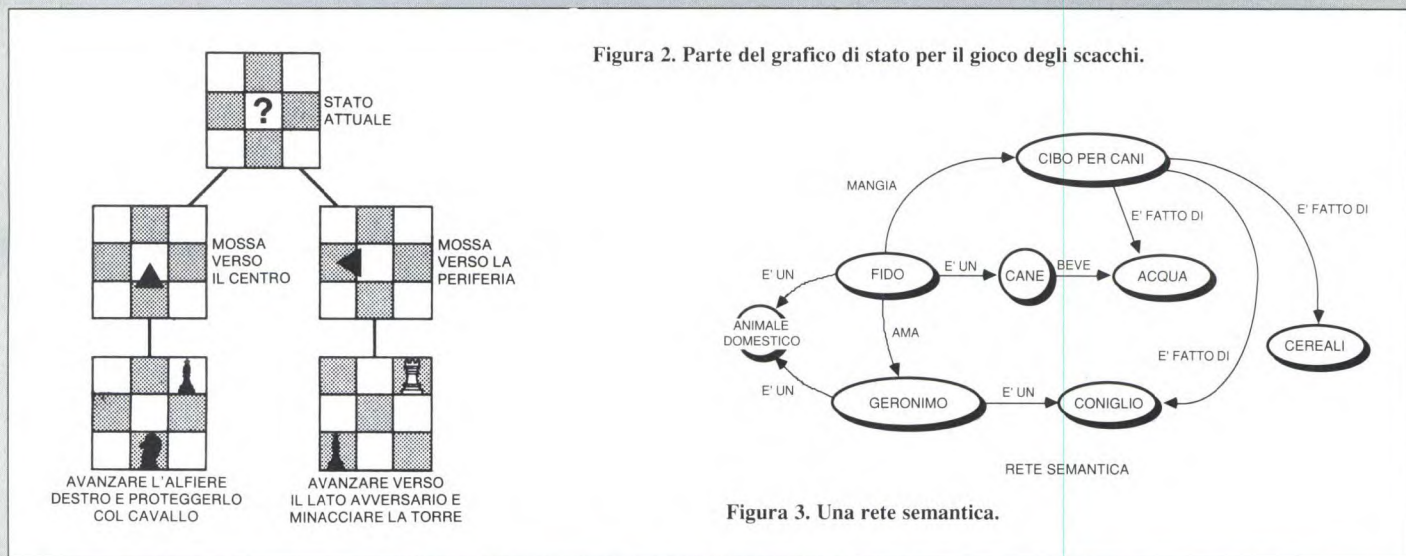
?

STATO ATTUALE

MOSSA VERSO IL CENTRO

MOSSA VERSO LA PERIFERIA

AVANZARE L'ALFIERE DESTRO E PROTEGGERLO COL CAVALLO

AVANZARE VERSO IL LATO AVVERSARIO E MINACCIARE LA TORRE

Figura 2. Parte del grafico di stato per il gioco degli scacchi.

CIBO PER CANI

MANGIA

E' FATTO DI

E' FATTO DI

E' UN

FIDO

E' UN

CANE

BEVE

ACQUA

ANIMALE DOMESTICO

AMA

CEREALI

E' FATTO DI

E' UN

GERONIMO

E' UN

CONIGLIO

RETE SEMANTICA

Figura 3. Una rete semantica.